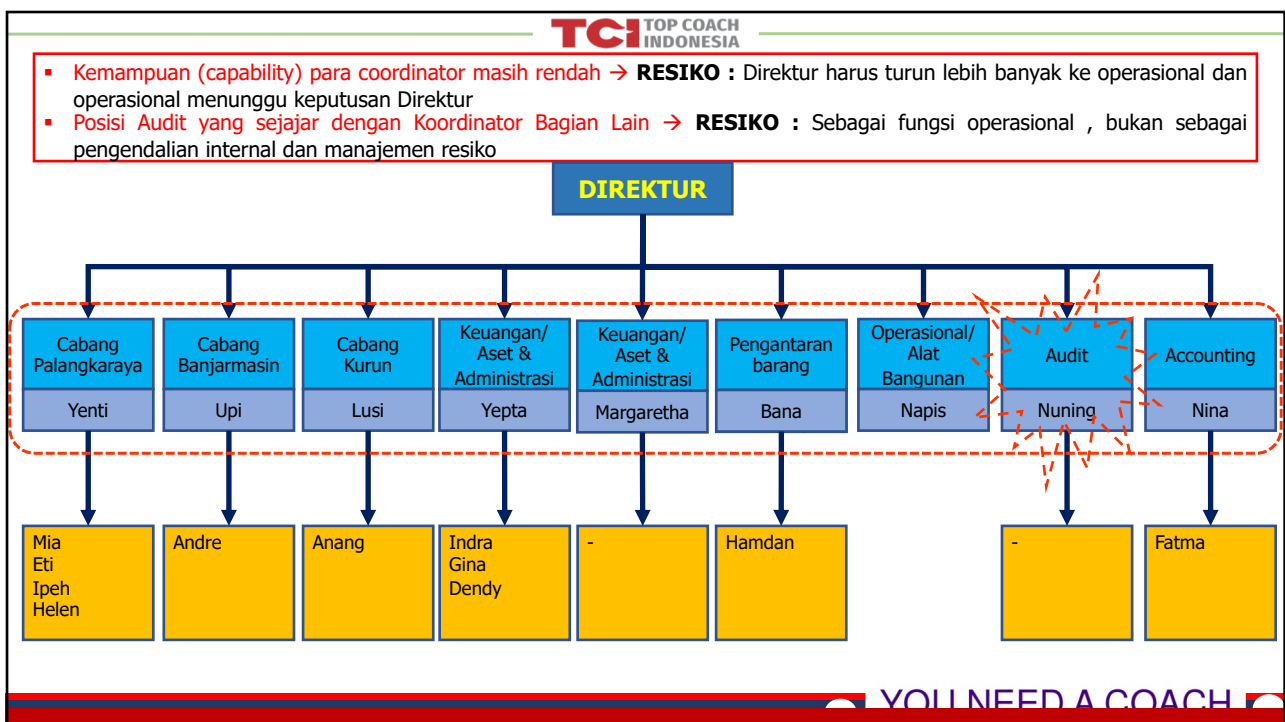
TCI TOP COACH INDONESIA

- Kemampuan (capability) para coordinator masih rendah → **RESIKO :** Direktur harus turun lebih banyak ke operasional dan operasional menunggu keputusan Direktur
- Posisi Audit yang sejajar dengan Koordinator Bagian Lain → **RESIKO :** Sebagai fungsi operasional , bukan sebagai pengendalian internal dan manajemen resiko

DIREKTUR

Cabang Palangkaraya
Yenti

Cabang Banjarmasin
Upi

Cabang Kurun
Lusi

Keuangan/ Aset & Administrasi
Yepta

Keuangan/ Aset & Administrasi
Margaretha

Pengantaran barang
Bana

Operasional/ Alat Bangunan
Napis

Audit
Nuning

Accounting
Nina

Mia
Eti
Ipeh
Helen

Andre

Anang

Indra
Gina
Dendy

-

Hamdan

-

Fatma

YOU NEED A COACH